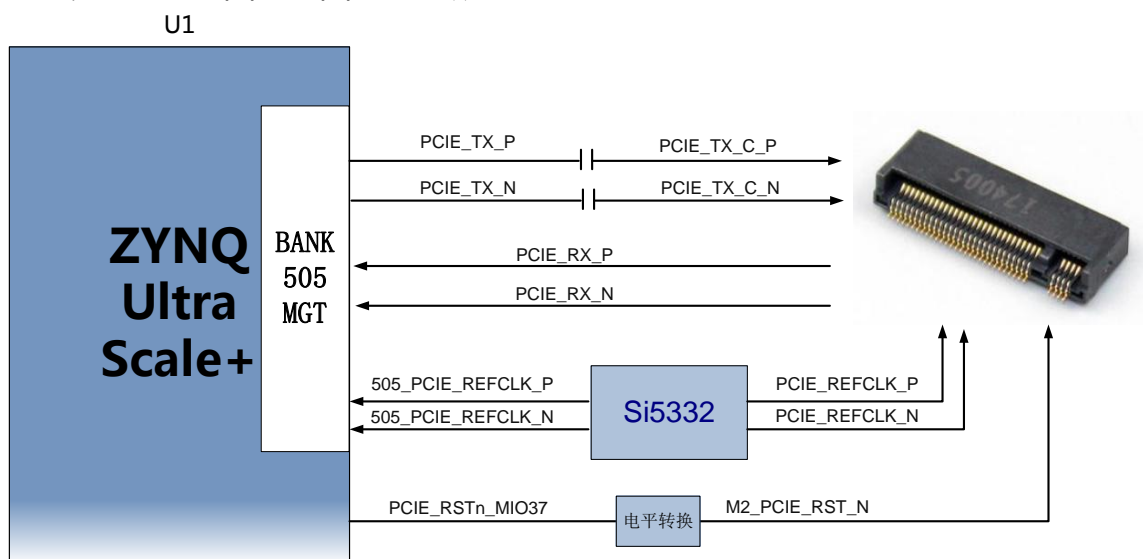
U1

ZYNQ Ultra Scale+

BANK 505 MGT

PCIE_TX_P

PCIE_TX_C_P

PCIE_TX_N

PCIE_TX_C_N

PCIE_RX_P

PCIE_RX_N

I7400S

505_PCIE_REFCLK_P

505_PCIE_REFCLK_N

Si5332

PCIE_REFCLK_P

PCIE_REFCLK_N

PCIE_RSTn_MIO37

电平转换

M2_PCIE_RST_N